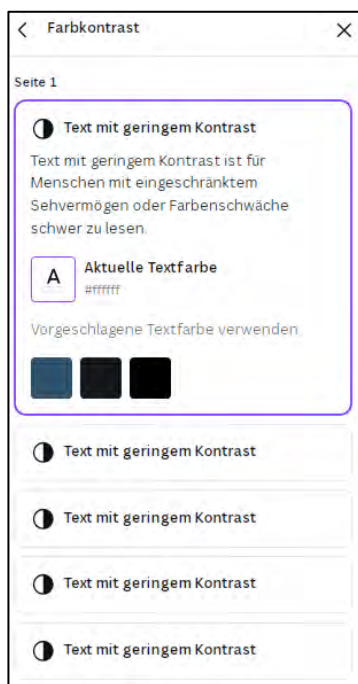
< Farbkontrast ×

Seite 1

Text mit geringem Kontrast

Text mit geringem Kontrast ist für Menschen mit eingeschränktem Sehvermögen oder Farbenschwäche schwer zu lesen.

A

Aktuelle Textfarbe

#ffffff

Vorgeschlagene Textfarbe verwenden

Text mit geringem Kontrast

Text mit geringem Kontrast

Text mit geringem Kontrast

Text mit geringem Kontrast